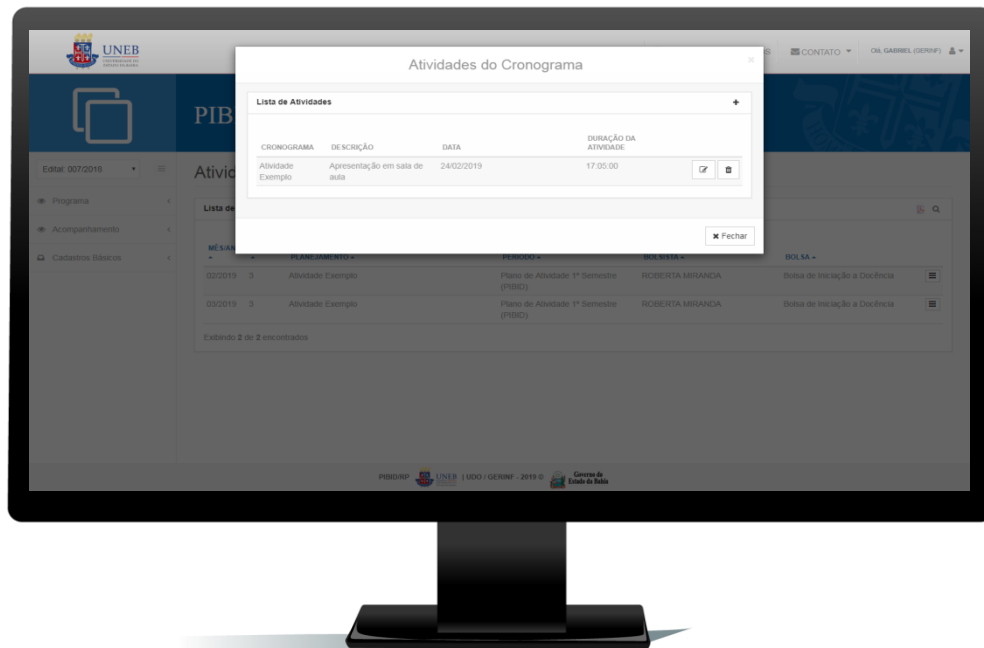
UNEB

CONTATO

OlÁ GABRIEL (GERINF)

PIB

Editar: 007/2018

Programa

Acompanhamento

Cadastros Básicos

Ativid

Lista de

Atividades do Cronograma

×

Lista de Atividades

+

| CRONOGRAMA | DESCRIÇÃO | DATA | DURAÇÃO DA ATIVIDADE |
|---|---|---|---|
| Atividade Exemplo | Apresentação em sala de aula | 24/02/2019 | 17:05:00 |

✖ Fechar

| MÊS/AN | | PLANEJAMENTO | PERÍODO | BOLSISTA | BOLSA |
|---|---|---|---|---|---|
| 02/2019 | 3 | Atividade Exemplo | Plano de Atividade 1º Semestre (PIBID) | ROBERTA MIRANDA | Bolsa de Iniciação a Docência |
| 03/2019 | 3 | Atividade Exemplo | Plano de Atividade 1º Semestre (PIBID) | ROBERTA MIRANDA | Bolsa de Iniciação a Docência |

Exibindo 2 de 2 encontrados

PIBID/RP UNEB | UDO / GERINF - 2019 © Governo do Estado da Bahia